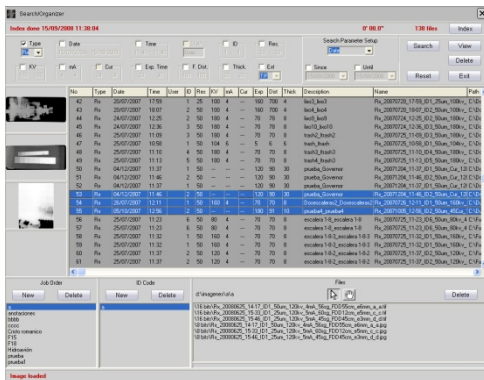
SearchOrganizer

Index date 15/05/2008 11:38:04

0' 00.0"

138 files

Index

Type

Date

Time

ID

Rec.

Search Parameter Setup

Search

View

Delete

KV

mA

Cur.

Exp. Time

F. Dist.

Thick.

Ext.

Since

Until

Reset

Exit

| No | Type | Date | Time | User | ID | Rec. | KV | mA | Cur. | Exp. | Dist. | Thick. | Description | Name |
|---|---|---|---|---|---|---|---|---|---|---|---|---|---|---|
| 42 | Rx | 26/07/2007 | 17:59 | | 1 | 25 | 100 | 4 | | 160 | 700 | 4 | lixo3_lixo3 | Rx_20070726_17:59_ID1_25um_100kv_ |
| 43 | Rx | 26/07/2007 | 18:07 | | 2 | 50 | 100 | 4 | | 160 | 700 | 4 | lixo4_lixo4 | Rx_20070726_18:07_ID2_50um_100kv_ |
| 44 | Rx | 24/07/2007 | 12:25 | | 2 | 50 | 180 | 4 | | 70 | 70 | 8 | lixo8_lixo8 | Rx_20070724_12:25_ID2_50um_180kv_ |
| 45 | Rx | 24/07/2007 | 12:36 | | 3 | 50 | 180 | 4 | | 70 | 70 | 8 | lixo10_lixo10 | Rx_20070724_12:36_ID3_50um_180kv_ |
| 46 | Rx | 25/07/2007 | 11:09 | | 3 | 50 | 100 | 4 | | 70 | 70 | 8 | fresh_fresh2 | Rx_20070725_11:09_ID3_50um_100kv_ |
| 47 | Rx | 25/07/2007 | 10:58 | | 1 | 50 | 104 | 6 | | 5 | 6 | 5 | fresh_fresh | Rx_20070725_10:58_ID1_50um_104kv_ |
| 48 | Rx | 25/07/2007 | 11:16 | | 4 | 50 | 180 | 4 | | 70 | 70 | 8 | fresh3_fresh3 | Rx_20070725_11:16_ID4_50um_180kv_ |
| 49 | Rx | 25/07/2007 | 11:13 | | 5 | 50 | 100 | 4 | | 70 | 70 | 8 | fresh4_fresh3 | Rx_20070725_11:13_ID5_50um_100kv_ |
| 50 | Rx | 04/12/2007 | 11:37 | | 1 | 50 | | | | 120 | 90 | 30 | prueba_Governor | Rx_20071204_11:37_ID1_50um_Cur_12 |
| 51 | Rx | 04/12/2007 | 11:46 | | 2 | 50 | | | | 120 | 90 | 30 | prueba_Governor | Rx_20071204_11:46_ID2_50um_Cur_12 |
| 52 | Rx | 04/12/2007 | 11:37 | | 1 | 50 | | | | 120 | 90 | 30 | prueba_Governor | Rx_20071204_11:37_ID1_50um_Cur_12 |
| 53 | Rx | 04/12/2007 | 11:46 | | 2 | 50 | | | | 120 | 90 | 30 | prueba_Governor | Rx_20071204_11:46_ID2_50um_Cur_12 |
| 54 | Rx | 26/07/2007 | 12:11 | | 1 | 50 | 160 | 4 | | 70 | 70 | 8 | Doorescalera2_Doorescalera2 | Rx_20070726_12:11_ID1_50um_160kv_ |
| 55 | Rx | 05/10/2007 | 12:56 | | 2 | 50 | | | | 100 | 31 | 12 | prueba4_prueba4 | Rx_20071005_12:56_ID2_50um_45Cur_ |
| 56 | Rx | 25/07/2007 | 11:23 | | 5 | 50 | 80 | 4 | | 70 | 70 | 8 | escalera 1-8_escalera 1-8 | Rx_20070725_11:23_ID5_50um_80kv_4 |
| 57 | Rx | 25/07/2007 | 11:23 | | 6 | 50 | 80 | 4 | | 70 | 70 | 8 | escalera 1-8_escalera 1-8 | Rx_20070725_11:23_ID6_50um_80kv_4 |
| 58 | Rx | 25/07/2007 | 11:23 | | 1 | 50 | 100 | 4 | | 70 | 70 | 8 | escalera 1-8_escalera 1-8 | Rx_20070725_11:23_ID1_50um_100kv_ |
| 59 | Rx | 25/07/2007 | 11:23 | | 1 | 50 | 100 | 4 | | 70 | 70 | 8 | escalera 1-8_escalera 1-8 | Rx_20070725_11:23_ID1_50um_100kv_ |
| 60 | Rx | 25/07/2007 | 11:37 | | 2 | 50 | 100 | 4 | | 70 | 70 | 8 | escalera 1-8_escalera 1-8 | Rx_20070725_11:37_ID2_50um_100kv_ |
| 61 | Rx | 25/07/2007 | 11:37 | | 2 | 50 | 100 | 4 | | 70 | 70 | 8 | escalera 1-8_escalera 1-8 | Rx_20070725_11:37_ID2_50um_100kv_ |

Job Order

New

Delete

ID Code

New

Delete

Files

d:\Imagenes\Iahia

Delete

a
andaciones
bbbb
cccc
Cristo cerámico
F15
F18
Hahuanin
prueba
prueba4

\\16-bit\Rx_20080625_14-17_ID1_50um_120kv_4mA_50ug_FD0155cm_e6mm_a_e.tif
\\16-bit\Rx_20080625_15-33_ID1_25um_120kv_5mA_50ug_FD0132cm_e5mm_c_e.tif
\\16-bit\Rx_20080625_15-46_ID1_25um_120kv_5mA_50ug_FD0145cm_e3mm_d_e.tif
\\8-bit\Rx_20080625_14-17_ID1_50um_120kv_4mA_50ug_FD0155cm_e6mm_a_e.jpg
\\8-bit\Rx_20080625_15-33_ID1_25um_120kv_5mA_50ug_FD0132cm_e5mm_c_e.jpg
\\8-bit\Rx_20080625_15-46_ID1_25um_120kv_5mA_50ug_FD0145cm_e3mm_d_e.jpg

Image loaded